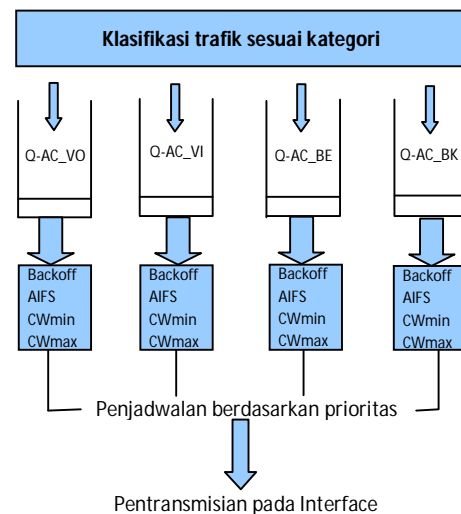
Klasifikasi trafik sesuai kategori

Q-AC_VO

Q-AC_VI

Q-AC_BE

Q-AC_BK

Backoff
AIFS
CWmin
CWmax

Backoff
AIFS
CWmin
CWmax

Backoff
AIFS
CWmin
CWmax

Backoff
AIFS
CWmin
CWmax

Penjadwalan berdasarkan prioritas

Pentransmisian pada Interface